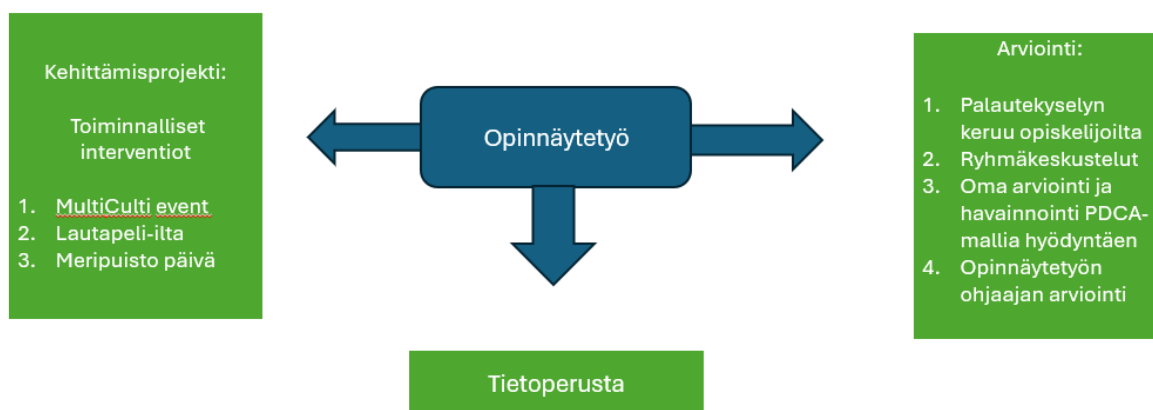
Kehittämisprojekti:

Toiminnalliset interventiot

1. MultiCulti event
2. Lautapeli-ilta
3. Meripuisto päivä

Opinnäytetyö

Arviointi:

1. Palautekyselyn keruu opiskelijoilta
2. Ryhmäkeskustelut
3. Oma arviointi ja havainnointi PDCA-mallia hyödyntäen
4. Opinnäytetyön ohjaajan arviointi

Tietoperusta